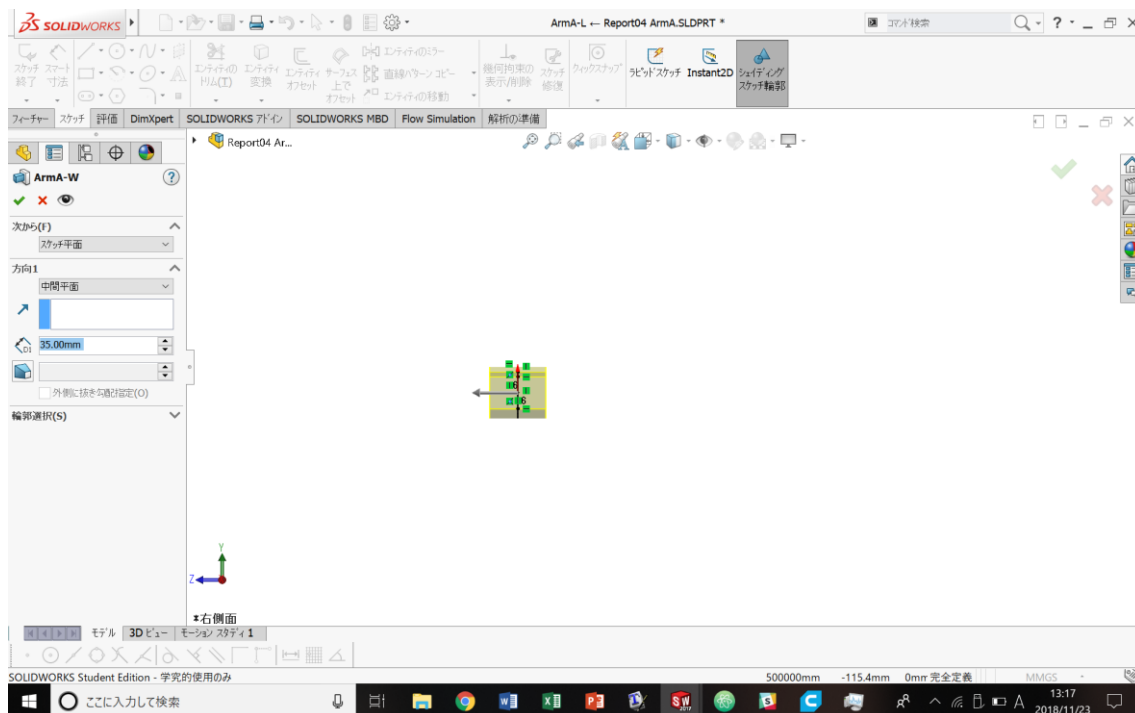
SOLIDWORKS

ArmA-L ← Report04 ArmA.SLDPRT *

コマンド検索

? 

スケッチ終了 スマート寸法 エンティティのトリム(T) エンティティ変換 エンティティオフセット サーフェス上でオフセット エンティティのミラー 直線パターン コピー エンティティの移動 幾何拘束の表示/削除 スケッチ修復 クイックスナップ ラピッドスケッチ Instant2D シェイディングスケッチ輪郭

フィーチャー スケッチ 評価 DimXpert SOLIDWORKS アドイン SOLIDWORKS MBD Flow Simulation 解析の準備

Report04 Ar...

ArmA-W

次から(F)
スケッチ平面

方向1
中間平面

35.00mm

外側に抜き勾配指定(O)

輪郭選択(S)

6
6

Y
Z

*右側面

モデル 3D ビュー モーション スタディ 1

SOLIDWORKS Student Edition - 学究的使用のみ

500000mm -115.4mm 0mm 完全定義 MMGS

ここに入力して検索

13:17
2018/11/23